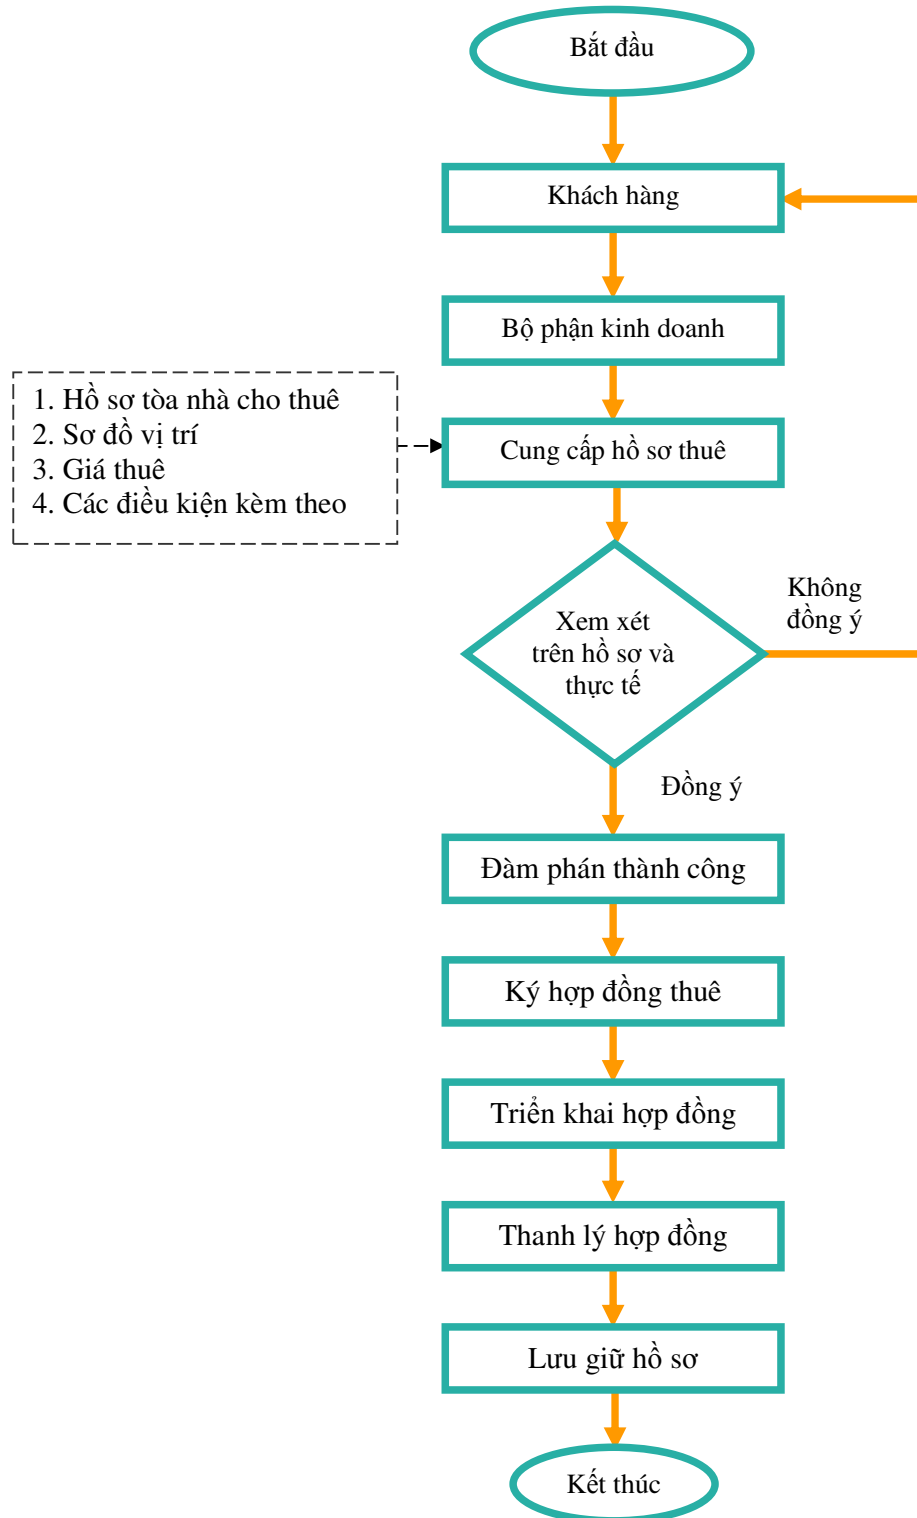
Bắt đầu

Khách hàng

Bộ phận kinh doanh

1. Hồ sơ tòa nhà cho thuê
2. Sơ đồ vị trí
3. Giá thuê
4. Các điều kiện kèm theo

Cung cấp hồ sơ thuê

Xem xét trên hồ sơ và thực tế

Không đồng ý

Đồng ý

Đàm phán thành công

Ký hợp đồng thuê

Triển khai hợp đồng

Thanh lý hợp đồng

Lưu giữ hồ sơ

Kết thúc